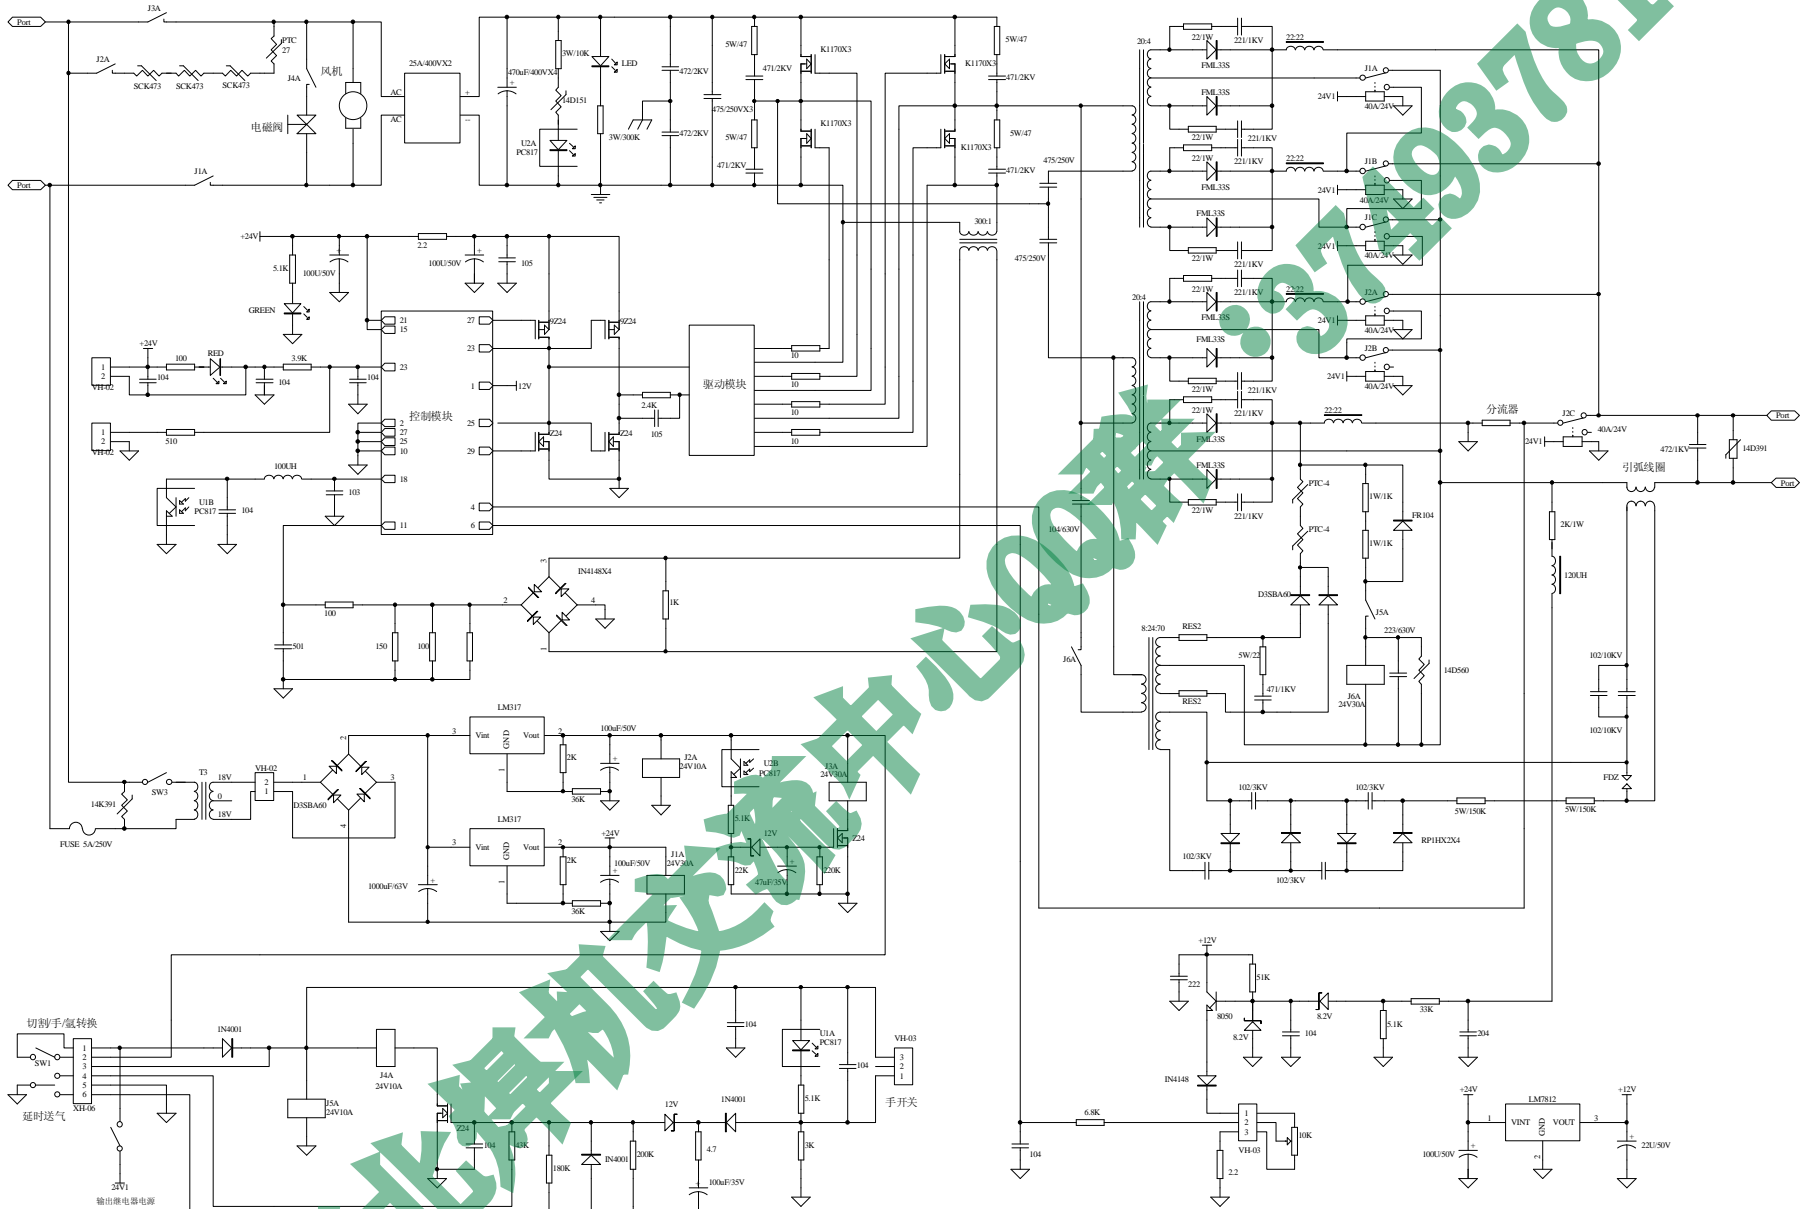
Port
J3A
PTC
27
J2A
SCK473
SCK473
SCK473
J4A
风机
电磁阀
Port
J1A
25A/400VX2
AC
AC
+
~
470uF/400VX4
3W/10K
LED
14D151
U2A
PC817
3W/300K
472/2KV
472/2KV
5W/47
471/2KV
475/250VX3
5W/47
471/2KV
K1170X3
K1170X3
K1170X3
K1170X3
5W/47
471/2KV
5W/47
471/2KV
475/250V
475/250V
300:1
20:4
22/1W
221/1KV
FML33S
FML33S
22/1W
221/1KV
22/1W
221/1KV
FML33S
FML33S
22/1W
221/1KV
22/22
J1A
24V1
40A/24V
22/22
J1B
24V1
40A/24V
J1C
24V1
40A/24V
20:4
22/1W
221/1KV
FML33S
FML33S
22/1W
221/1KV
22/22
J2A
24V1
40A/24V
J2B
24V1
40A/24V
22/1W
221/1KV
FML33S
FML33S
22/1W
221/1KV
22/22
分流器
J2C
40A/24V
24V1
472/1KV
14D391
Port
引弧线圈
Port
+24V
2.2
5.1K
100U/50V
100U/50V
105
GREEN
21
15
27
23
9Z24
9Z24
驱动模块
10
10
10
10
+24V
100
RED
3.9K
VH-02
104
104
104
23
1
12V
2.4K
105
控制模块
2
27
25
10
25
29
Z24
Z24
510
VH-02
100UH
18
103
U1B
PC817
104
11
4
6
104/630V
PTC-4
PTC-4
1W/1K
1W/1K
FR104
2K/1W
120UH
3
IN4148X4
2
4
1K
100
501
150
100
D3SBA60
8:24:70
RES2
5W/22
J5A
223/630V
14D560
J6A
471/1KV
RES2
J6A
24V30A
102/10KV
102/10KV
LM317
Vint
GND
Vout
2
3
100uF/50V
2K
J2A
24V10A
U2B
PC817
J3A
24V30A
T3
18V
0
18V
VH-02
SW3
14K391
D3SBA60
FUSE 5A/250V
36K
5.1K
12V
Z24
LM317
Vint
GND
Vout
+24V
2K
100uF/50V
J1A
24V30A
1000uF/63V
22K
47uF/35V
220K
36K
FDZ
102/3KV
102/3KV
5W/150K
5W/150K
RP1HX2X4
102/3KV
102/3KV
切割/手/氩转换
SW1
1
2
3
4
5
6
XH-06
延时送气
IN4001
J4A
24V10A
J5A
24V10A
104
U1A
PC817
VH-03
3
2
1
104
手开关
24V1
输出继电器电源
Z24
104
43K
180K
IN4001
200K
12V
IN4001
4.7
100uF/35V
5.1K
3K
+12V
222
51K
8050
8.2V
8.2V
104
5.1K
33K
204
IN4148
6.8K
104
VH-03
10K
2.2
+24V
LM7812
VINT
GND
VOUT
+12V
1
3
2
100U/50V
22U/50V